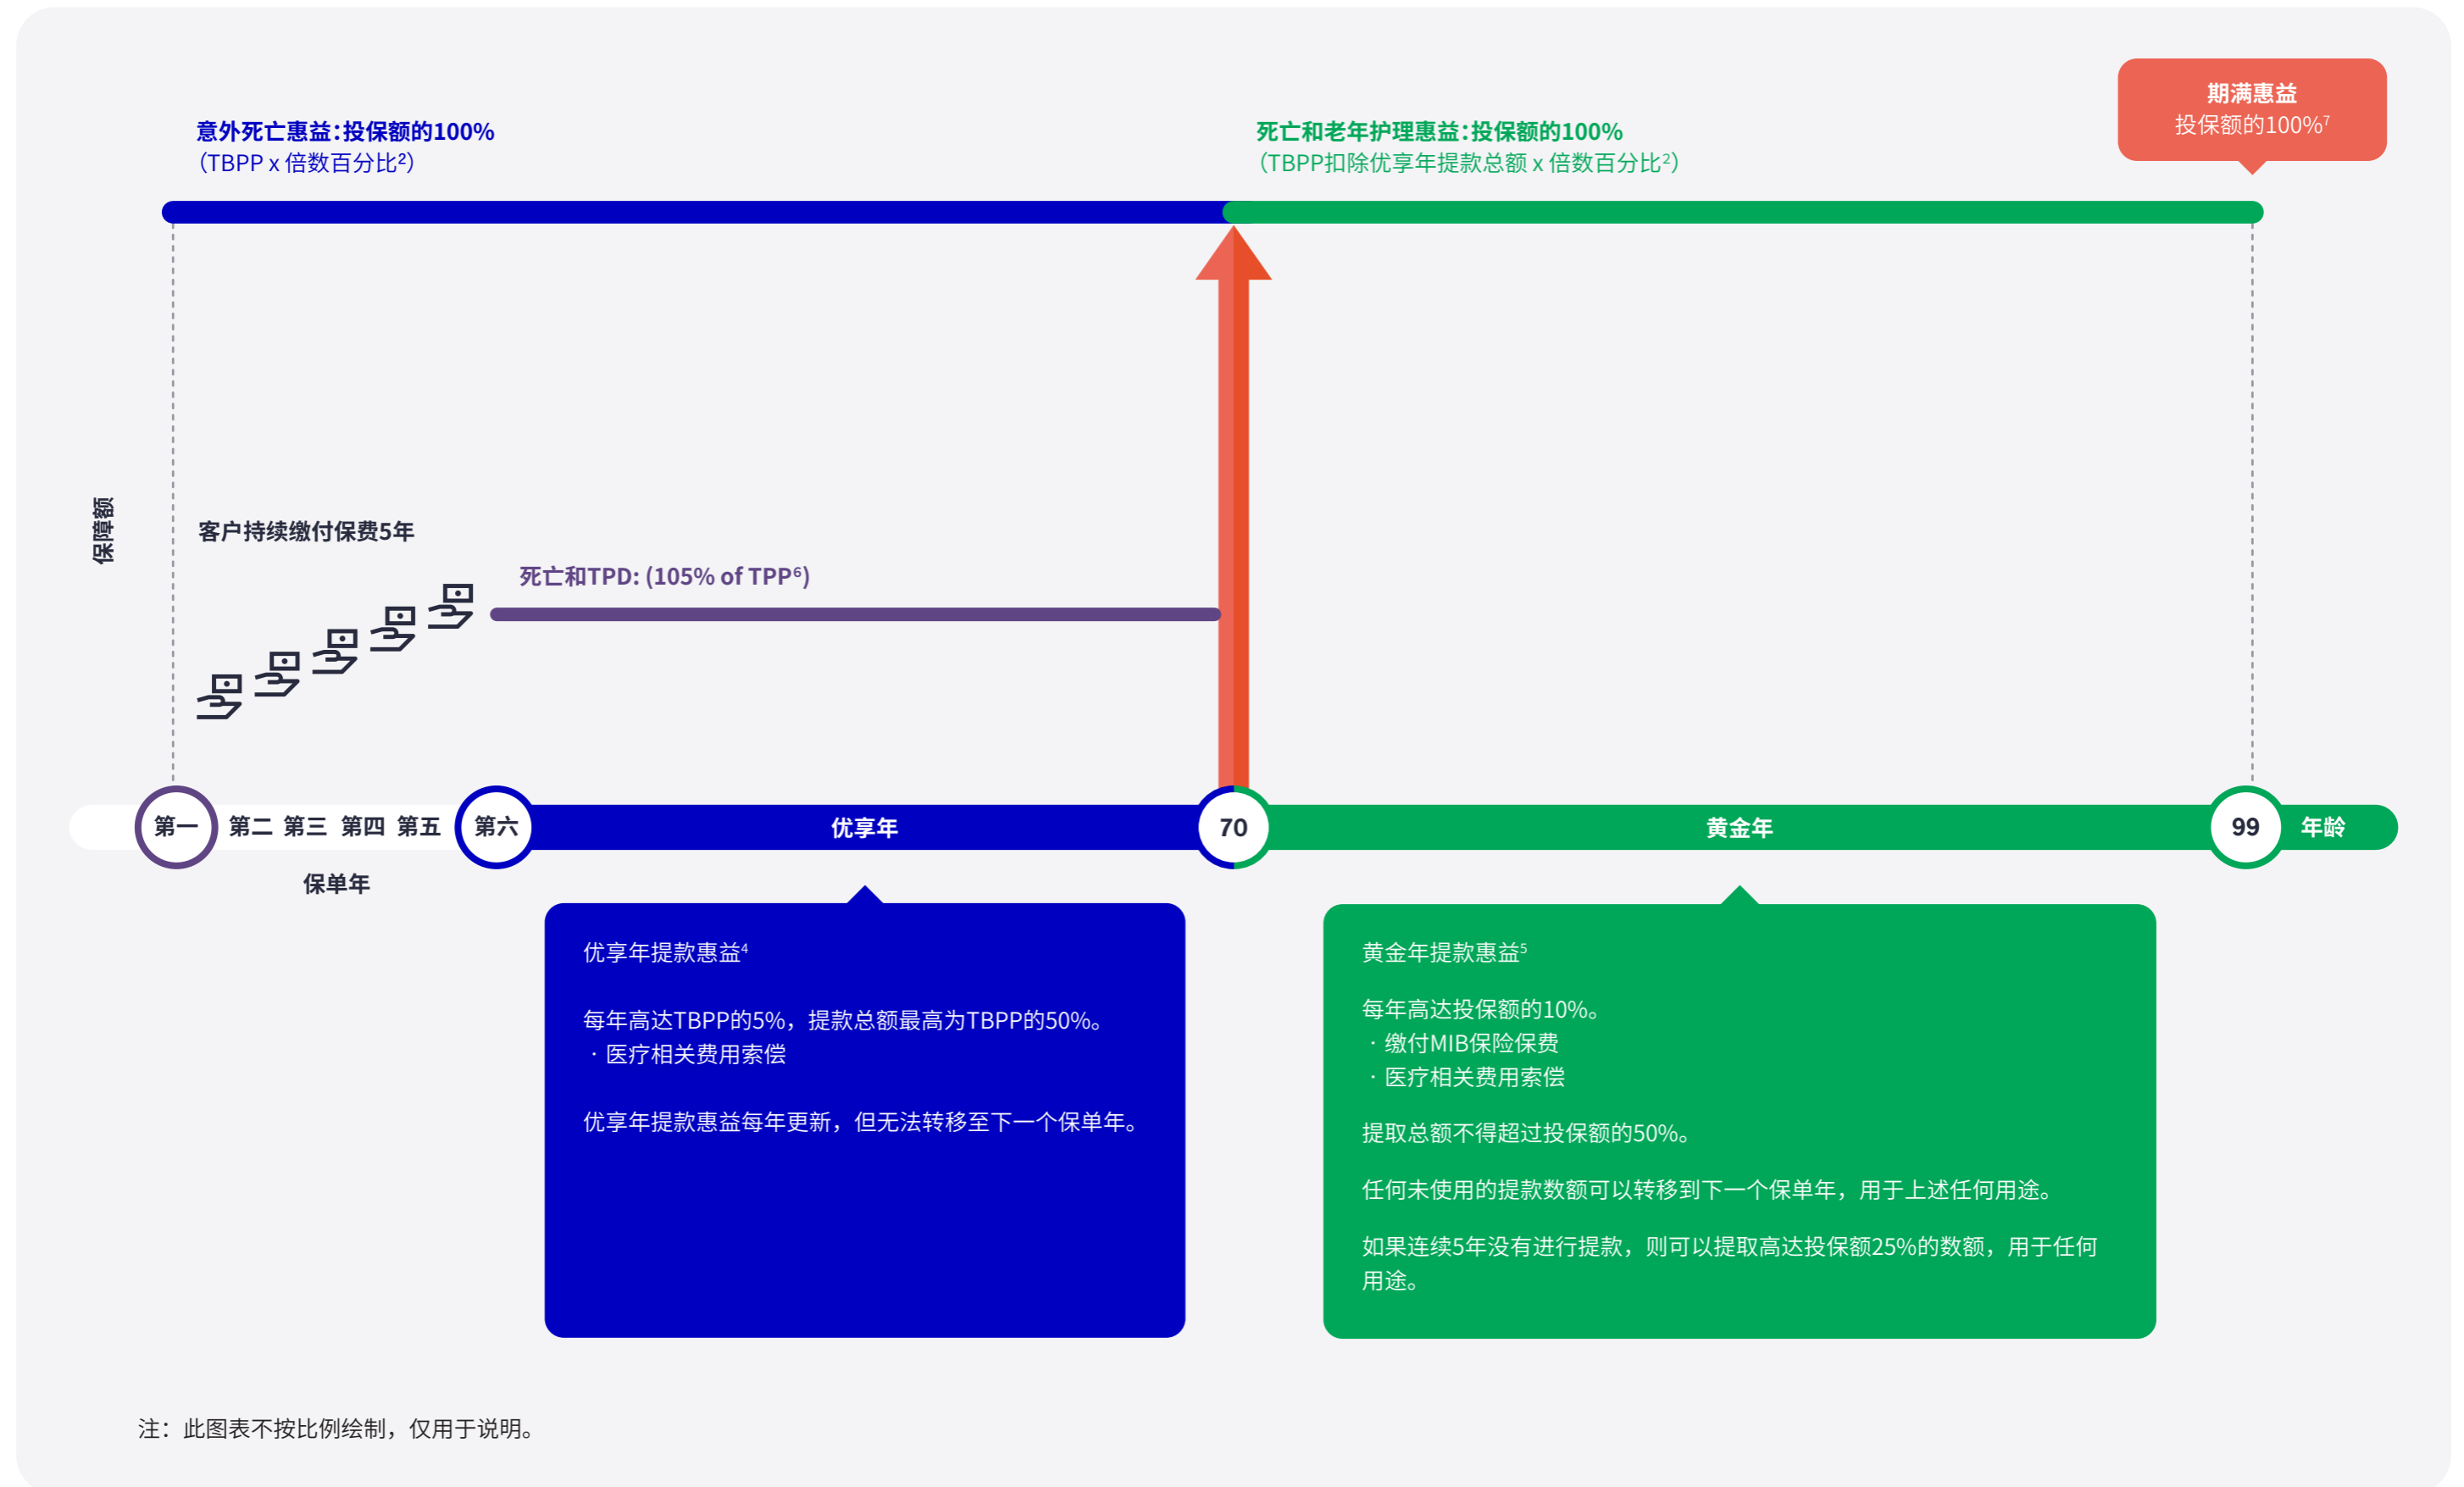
期满惠益
投保额的100%$^7$

意外死亡惠益:投保额的100%
(TBPP x 倍数百分比$^2$)

死亡和老年护理惠益:投保额的100%
(TBPP扣除优享年提款总额 x 倍数百分比$^2$)

保障额

客户持续缴付保费5年

死亡和TPD: (105% of TPP$^6$)

第一 第二 第三 第四 第五 第六 优享年 70 黄金年 99 年龄

保单年

优享年提款惠益$^4$

每年高达TBPP的5%，提款总额最高为TBPP的50%。
· 医疗相关费用索偿

优享年提款惠益每年更新，但无法转移至下一个保单年。

黄金年提款惠益$^5$

每年高达投保额的10%。
· 缴付MIB保险保费
· 医疗相关费用索偿

提取总额不得超过投保额的50%。

任何未使用的提款数额可以转移到下一个保单年，用于上述任何用途。

如果连续5年没有进行提款，则可以提取高达投保额25%的数额，用于任何用途。

注：此图表不按比例绘制，仅用于说明。